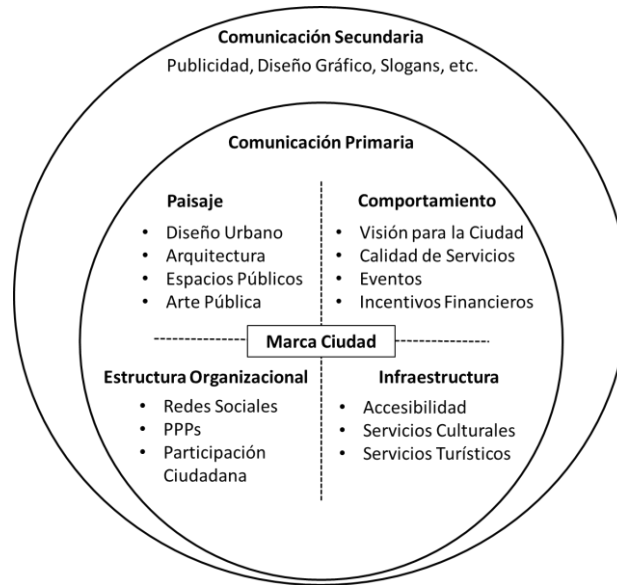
Comunicación Secundaria
Publicidad, Diseño Gráfico, Slogans, etc.

Comunicación Primaria

Paisaje
- Diseño Urbano
- Arquitectura
- Espacios Públicos
- Arte Pública

Comportamiento
- Visión para la Ciudad
- Calidad de Servicios
- Eventos
- Incentivos Financieros

Marca Ciudad

Estructura Organizacional
- Redes Sociales
- PPPs
- Participación Ciudadana

Infraestructura
- Accesibilidad
- Servicios Culturales
- Servicios Turísticos